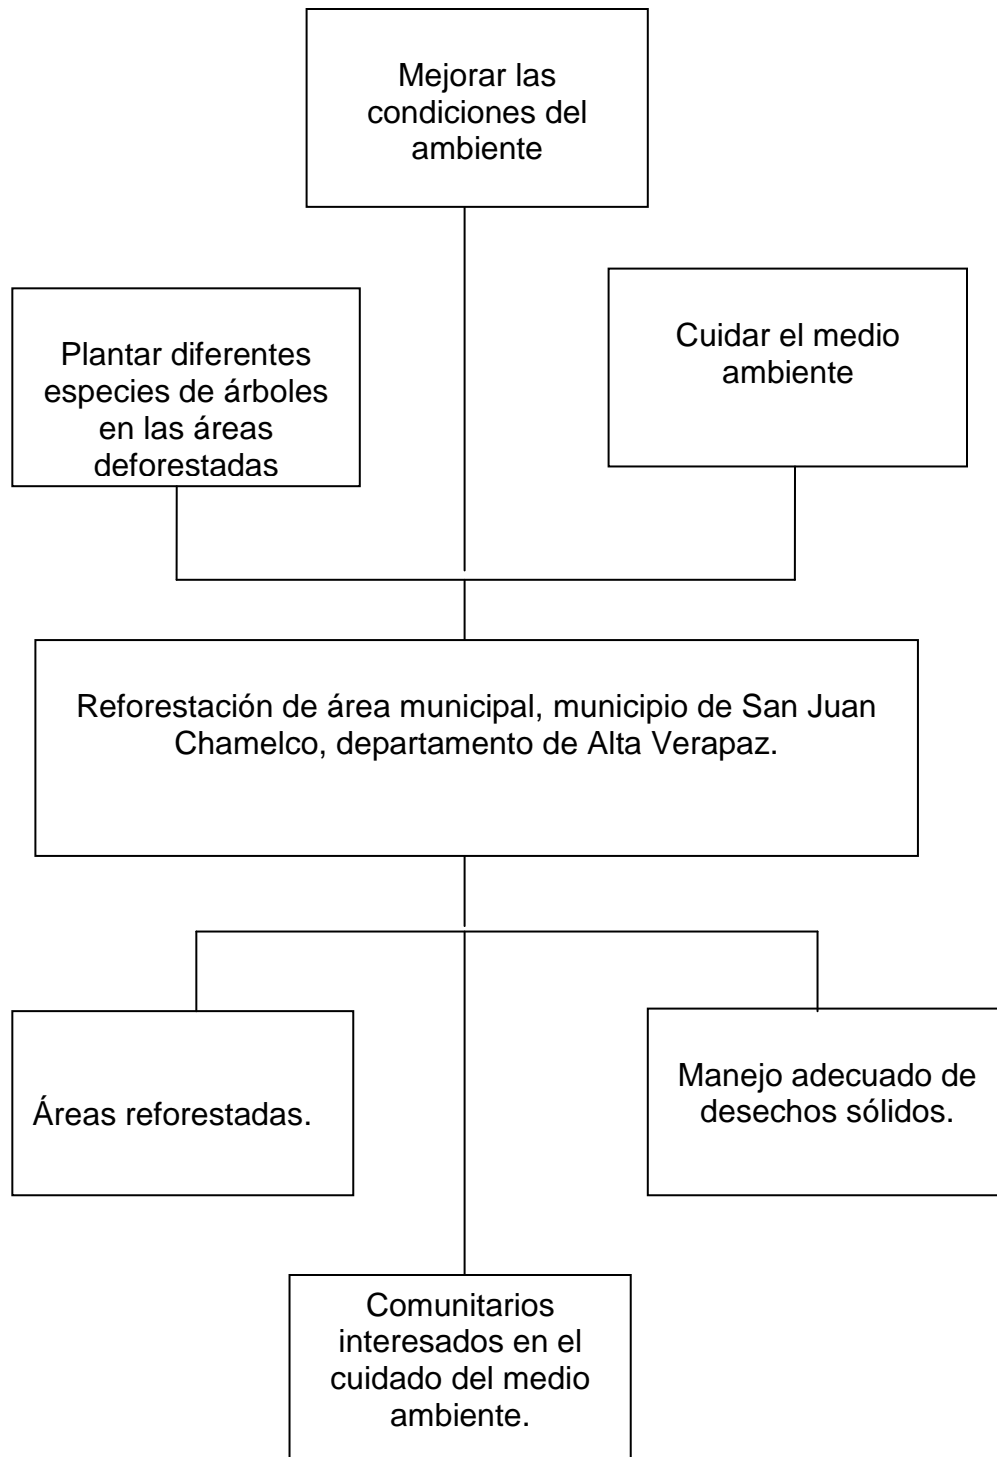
Mejorar las condiciones del ambiente

Plantar diferentes especies de árboles en las áreas deforestadas

Cuidar el medio ambiente

Reforestación de área municipal, municipio de San Juan Chamelco, departamento de Alta Verapaz.

Áreas reforestadas.

Manejo adecuado de desechos sólidos.

Comunitarios interesados en el cuidado del medio ambiente.